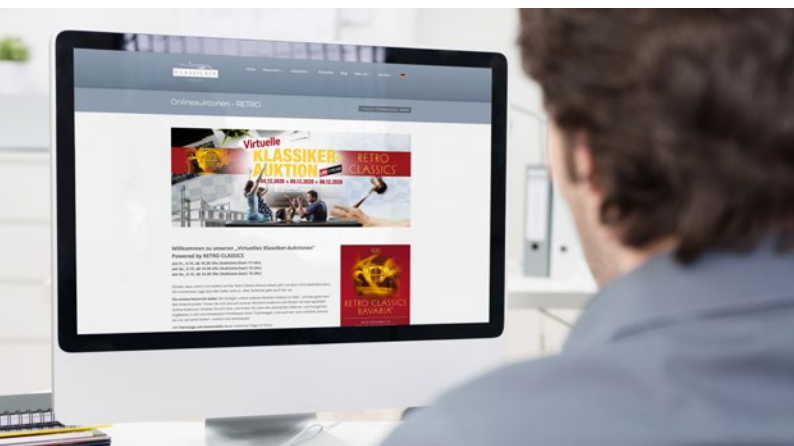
Onlineauktionen - RETRO

Virtuelle

KLASSIKER AUKTION

RETRO CLASSICS

04.12.2020 + 05.12.2020 + 06.12.2020

Willkommen zu unseren „Virtuellen Klassiker-Auktionen"
Powered by RETRO CLASSICS

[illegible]

RETRO CLASSICS BAVARIA